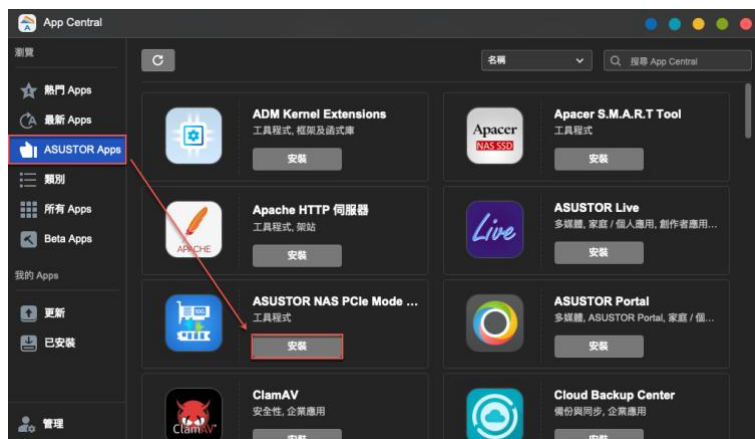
App Central

瀏覽

熱門 Apps

最新 Apps

ASUSTOR Apps

類別

所有 Apps

Beta Apps

我的 Apps

更新

已安裝

管理

名稱

搜尋 App Central

ADM Kernel Extensions
工具程式, 框架及函式庫
安裝

Apacer S.M.A.R.T Tool
工具程式
安裝

Apacer
NAS SSD

Apache HTTP 伺服器
工具程式, 架站
安裝

APACHE

ASUSTOR Live
多媒體, 家庭 / 個人應用, 創作者應用...
安裝

Live

ASUSTOR NAS PCIe Mode ...
工具程式
安裝

ASUSTOR Portal
多媒體, ASUSTOR Portal, 家庭 / 個...
安裝

ClamAV
安全性, 企業應用
安裝

ClamAV

Cloud Backup Center
備份與同步, 企業應用
安裝